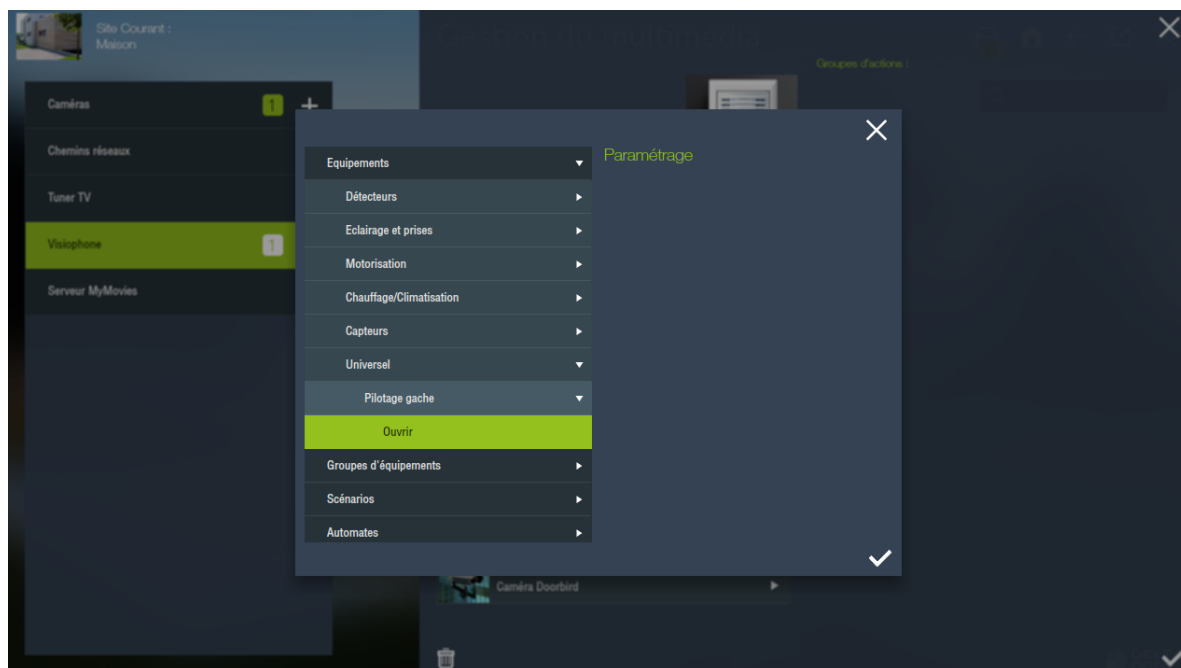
Site Courant :
Maison

Caméras 1

Chemins réseaux

Tuner TV

Visiophone 1

Serveur MyMovies

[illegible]

Groupes d'actions :

Equipements

Détecteurs

Eclairage et prises

Motorisation

Chauffage/Climatisation

Capteurs

Universel

Pilotage gache

Ouvrir

Groupes d'équipements

Scénarios

Automates

Paramétrage

Caméra Doorbird